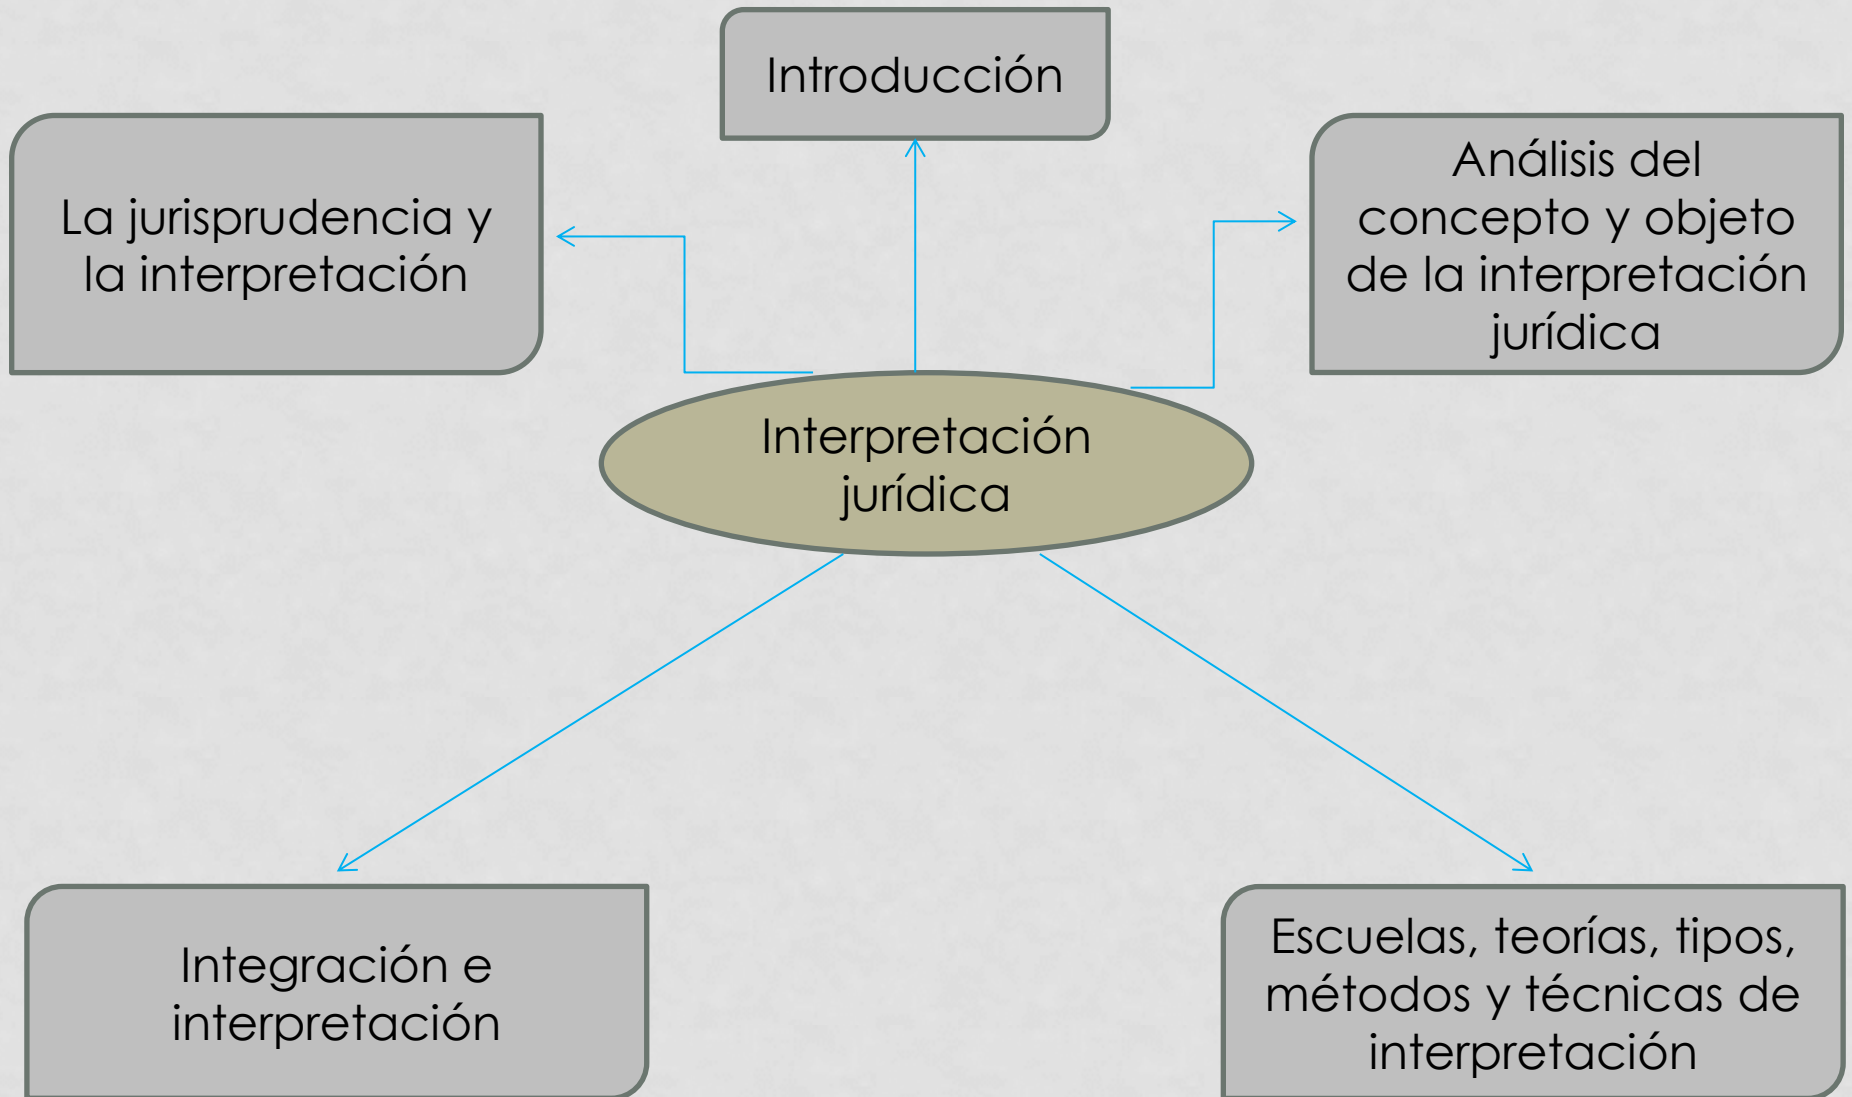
Introducción

La jurisprudencia y la interpretación

Análisis del concepto y objeto de la interpretación jurídica

Interpretación jurídica

Integración e interpretación

Escuelas, teorías, tipos, métodos y técnicas de interpretación